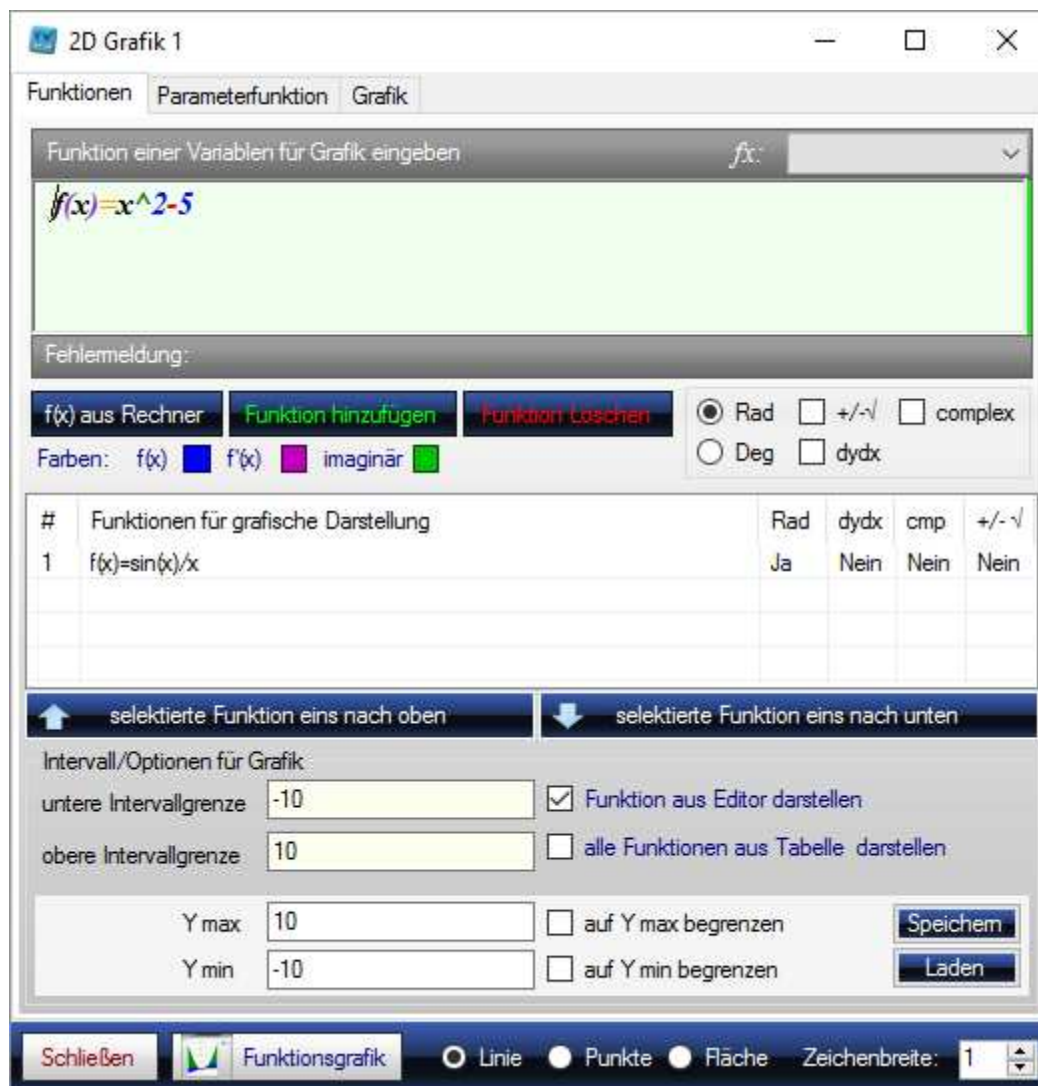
2D Grafik 1

Funktionen | Parameterfunktion | Grafik

Funktion einer Variablen für Grafik eingeben $fx$:

f(x)=x^2-5

Fehlermeldung:

f(x) aus Rechner | Funktion hinzufügen | Funktion Löschen

Rad +/-√ complex
Deg dydx

Farben: f(x) f'(x) imaginär

| # | Funktionen für grafische Darstellung | Rad | dydx | cmp | +/- √ |
|---|---|---|---|---|---|
| 1 | f(x)=sin(x)/x | Ja | Nein | Nein | Nein |

selektierte Funktion eins nach oben | selektierte Funktion eins nach unten

Intervall/Optionen für Grafik
untere Intervallgrenze -10
obere Intervallgrenze 10
Funktion aus Editor darstellen
alle Funktionen aus Tabelle darstellen

Y max 10 auf Y max begrenzen Speichern
Y min -10 auf Y min begrenzen Laden

Schließen | Funktionsgrafik | Linie | Punkte | Fläche | Zeichenbreite: 1